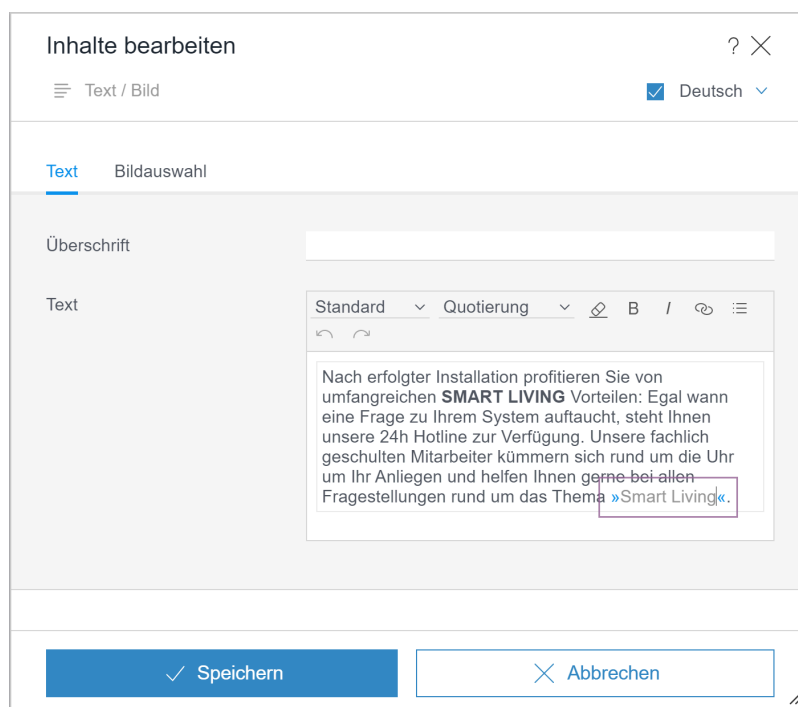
Inhalte bearbeiten

? X

Text / Bild

Deutsch

Text Bildauswahl

Überschrift

Text

Standard Quotierung B I

Nach erfolgter Installation profitieren Sie von umfangreichen **SMART LIVING** Vorteilen: Egal wann eine Frage zu Ihrem System auftaucht, steht Ihnen unsere 24h Hotline zur Verfügung. Unsere fachlich geschulten Mitarbeiter kümmern sich rund um die Uhr um Ihr Anliegen und helfen Ihnen gerne bei allen Fragestellungen rund um das Thema »Smart Living«.

Speichern

Abbrechen